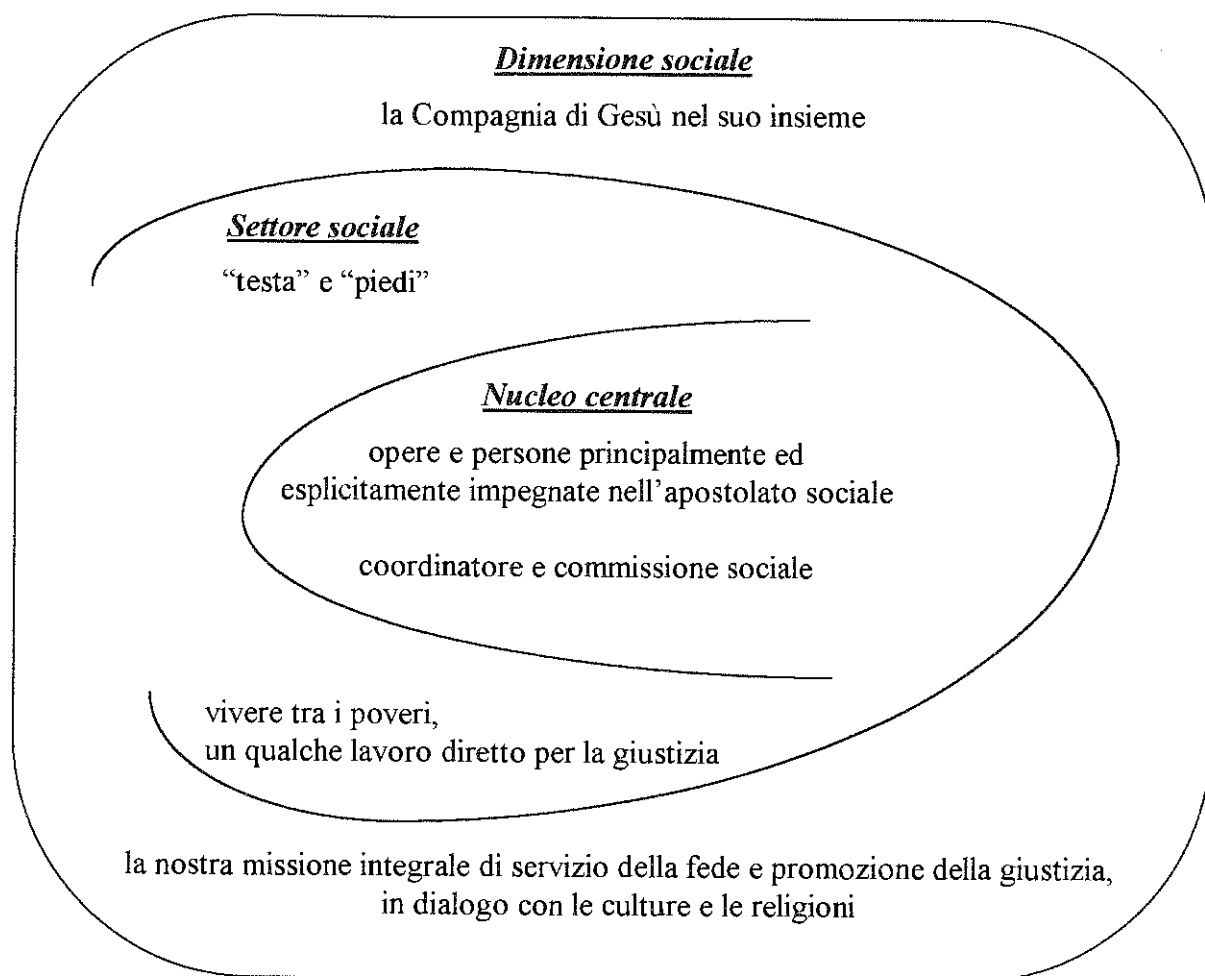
Dimensione sociale

la Compagnia di Gesù nel suo insieme

Settore sociale

"testa" e "piedi"

Nucleo centrale

opere e persone principalmente ed esplicitamente impegnate nell'apostolato sociale

coordinatore e commissione sociale

vivere tra i poveri, un qualche lavoro diretto per la giustizia

la nostra missione integrale di servizio della fede e promozione della giustizia, in dialogo con le culture e le religioni